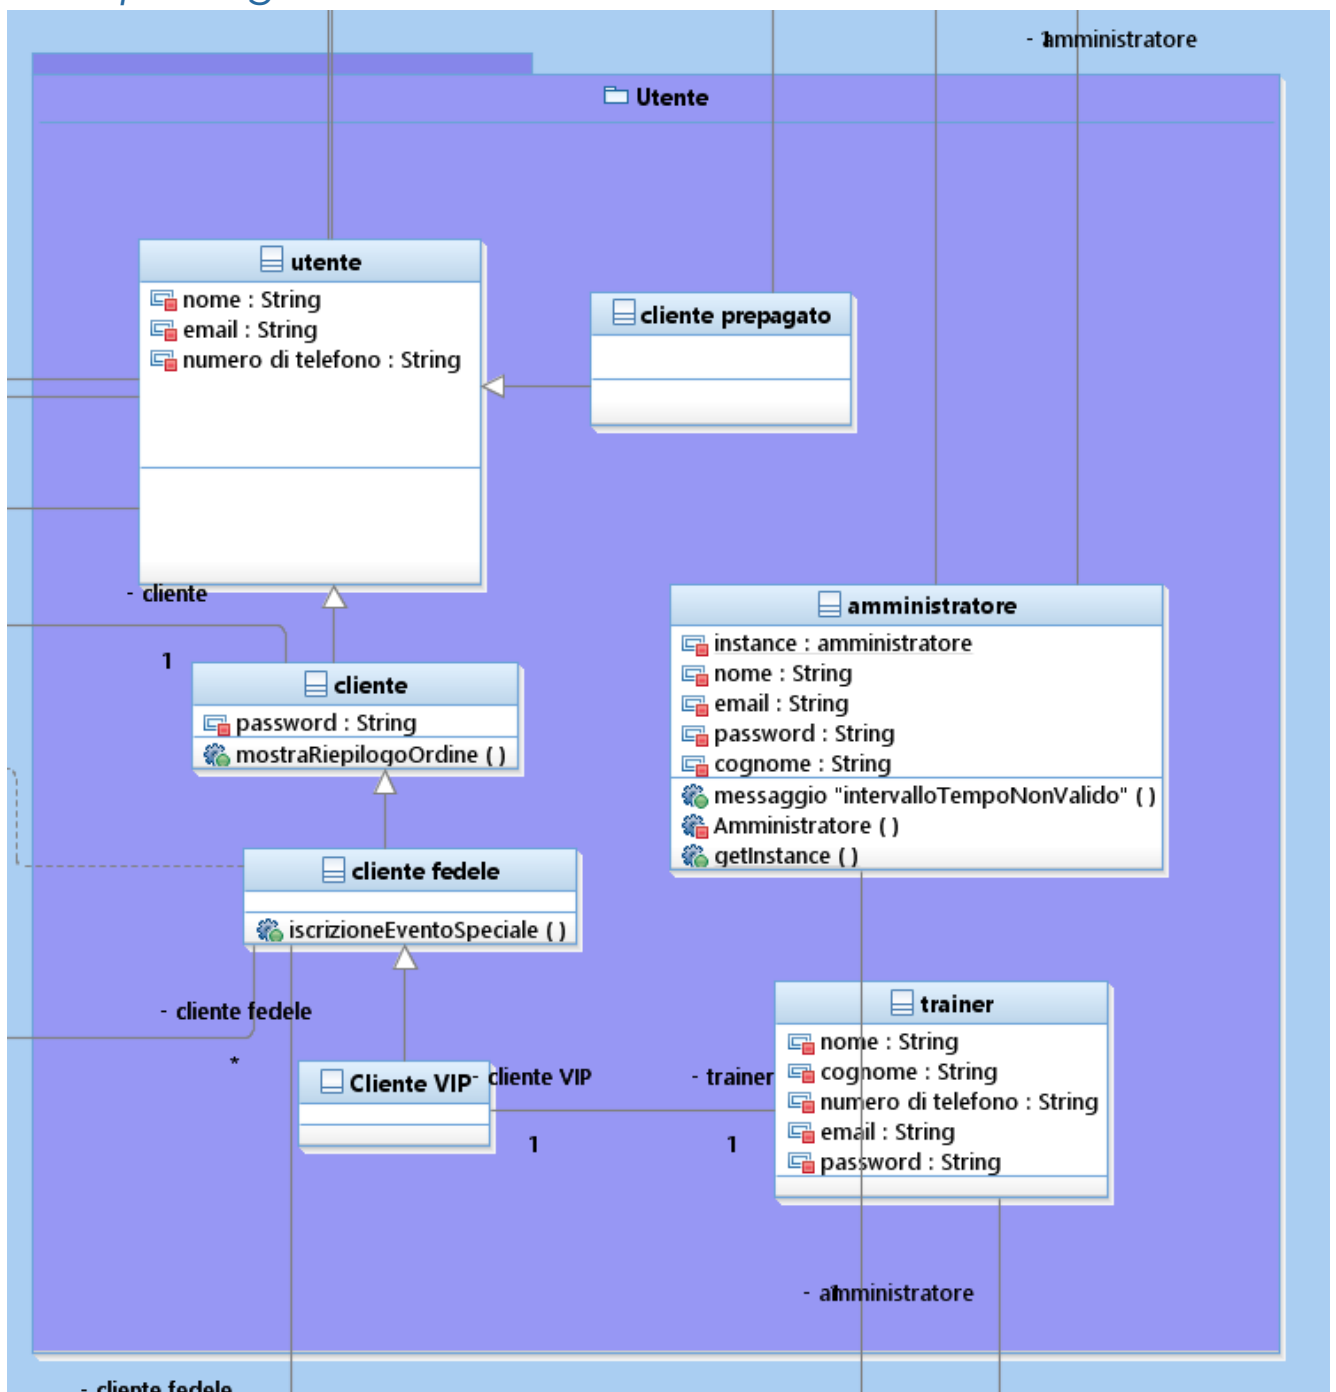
- 1amministratore

Utente

utente
nome : String
email : String
numero di telefono : String

cliente prepagato

- cliente

1

cliente
password : String
mostraRiepilogoOrdine ( )

amministratore
instance : amministratore
nome : String
email : String
password : String
cognome : String
messaggio "intervalloTempoNonValido" ( )
Amministratore ( )
getInstance ( )

cliente fedele
iscrizioneEventoSpeciale ( )

- cliente fedele

*

Cliente VIP

- cliente VIP

- trainer

trainer
nome : String
cognome : String
numero di telefono : String
email : String
password : String

1

1

- a1mministratore

- cliente fedele